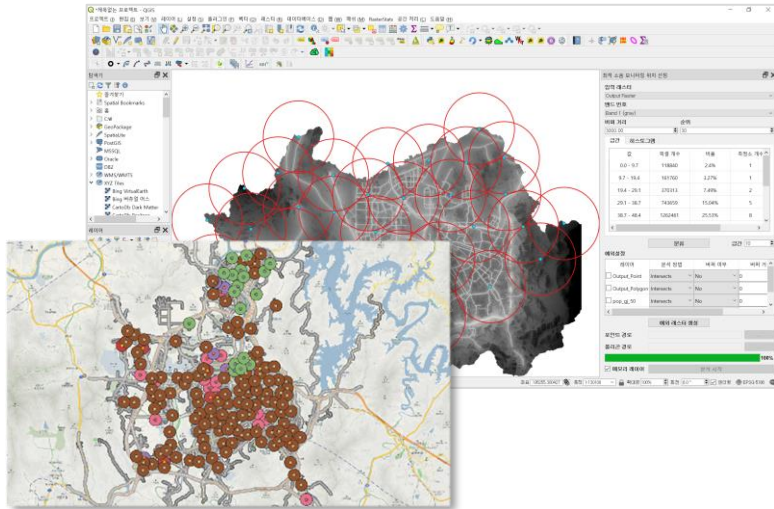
*제목없는 프로젝트 — QGIS

프로젝트 (J) 편집 (E) 보기 (V) 레이어 (L) 설정 (S) 플러그인 (P) 벡터 (O) 래스터 (R) 데이터베이스 (D) 웹 (W) 메쉬 (M) RasterStats 공간 처리 (C) 도움말 (H)

탐색기

즐겨찾기
Spatial Bookmarks
홈
C:\
GeoPackage
SpatiaLite
PostGIS
MSSQL
Oracle
DB2
WMS/WMTS
XYZ Tiles
Bing VirtualEarth
Bing 버추얼 어스
CartoDb Dark Matter

레이어

최적 소방 모니터링 위치 산정

입력 래스터
Output Raster
밴드 번호
Band 1 (gray)
버퍼 거리
5000.00
순위

구간 | 히스토그램

| 값 | 픽셀 개수 | 비율 | 픽셀도 개수 |
|---|---|---|---|
| 0.0 - 9.7 | 118840 | 2.6% | 1 |
| 9.7 - 19.4 | 181760 | 3.27% | 1 |
| 19.4 - 29.1 | 370313 | 7.49% | 2 |
| 29.1 - 38.7 | 743659 | 15.04% | 5 |
| 38.7 - 48.4 | 1262481 | 25.53% | 8 |

분류

제외요건

| 레이어 | 공식 방법 | 버퍼 여부 | 버퍼 거리 |
|---|---|---|---|
| Output_Point | Intersects | No | 0 |
| Output_Polygon | Intersects | No | 0 |
| pop_gr_50 | Intersects | No | 0 |

제외 래스터 생성

포인트 경로
폴리곤 경로

100%

레이어 캐시화

좌표 | 배율 1:15936 | 확대 100% | 회전 0.0° | 렌더 | EPSG:5186